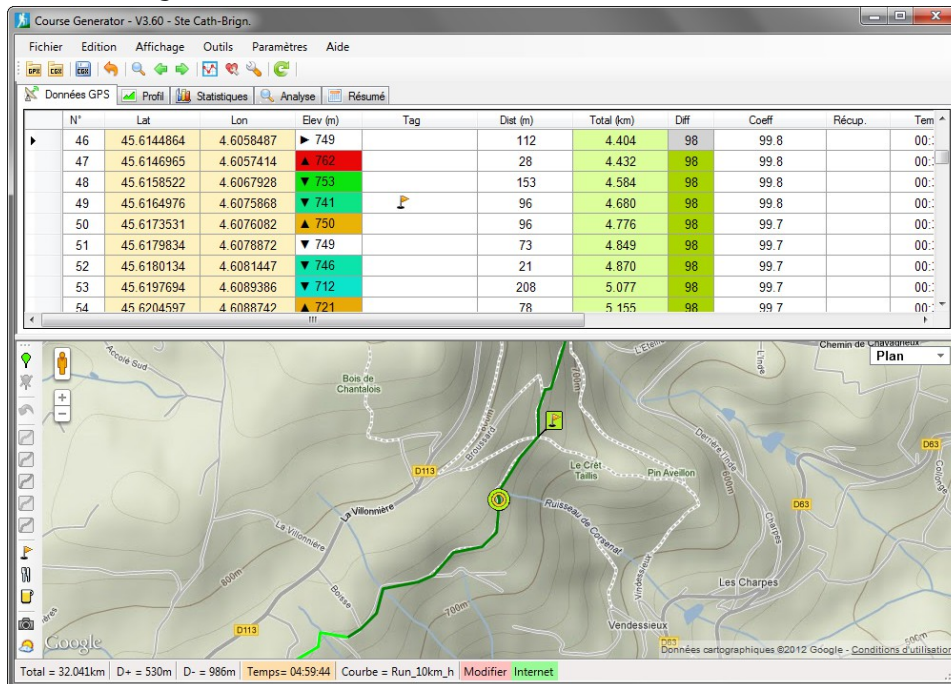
Course Generator - V3.60 - Ste Cath-Brign.

Fichier Edition Affichage Outils Paramètres Aide

Données GPS | Profil | Statistiques | Analyse | Résumé

| | N° | Lat | Lon | Elev (m) | Tag | Dist (m) | Total (km) | Diff | Coeff | Récup. | Tem |
|---|---|---|---|---|---|---|---|---|---|---|---|
| ▶ | 46 | 45.6144864 | 4.6058487 | ▶ 749 | | 112 | 4.404 | 98 | 99.8 | | 00: |
| | 47 | 45.6146965 | 4.6057414 | ▲ 762 | | 28 | 4.432 | 98 | 99.8 | | 00: |
| | 48 | 45.6158522 | 4.6067928 | ▼ 753 | | 153 | 4.584 | 98 | 99.8 | | 00: |
| | 49 | 45.6164976 | 4.6075868 | ▼ 741 | | 96 | 4.680 | 98 | 99.8 | | 00: |
| | 50 | 45.6173531 | 4.6076082 | ▲ 750 | | 96 | 4.776 | 98 | 99.7 | | 00: |
| | 51 | 45.6179834 | 4.6078872 | ▼ 749 | | 73 | 4.849 | 98 | 99.7 | | 00: |
| | 52 | 45.6180134 | 4.6081447 | ▼ 746 | | 21 | 4.870 | 98 | 99.7 | | 00: |
| | 53 | 45.6197694 | 4.6089386 | ▼ 712 | | 208 | 5.077 | 98 | 99.7 | | 00: |
| | 54 | 45.6204597 | 4.6088742 | ▲ 721 | | 78 | 5.155 | 98 | 99.7 | | 00: |

Chemin de Chavagneux
Plan
Accolé Sud
Bois de Chantalois
Brossard
D113
Le Crêt Taillis
Pin Aveillon
Derrière l'Île
Charpes
D63
La Villonnière
La Villonnière
Ruisseau de Corsenat
Vindessieux
Les Charpes
800m
700m
Bosse
D113
Vendessieux
D63
Google
Données cartographiques ©2012 Google - Conditions d'utilisation

Total = 32.041km | D+ = 530m | D- = 986m | Temps= 04:59:44 | Courbe = Run_10km_h | Modifier | Internet